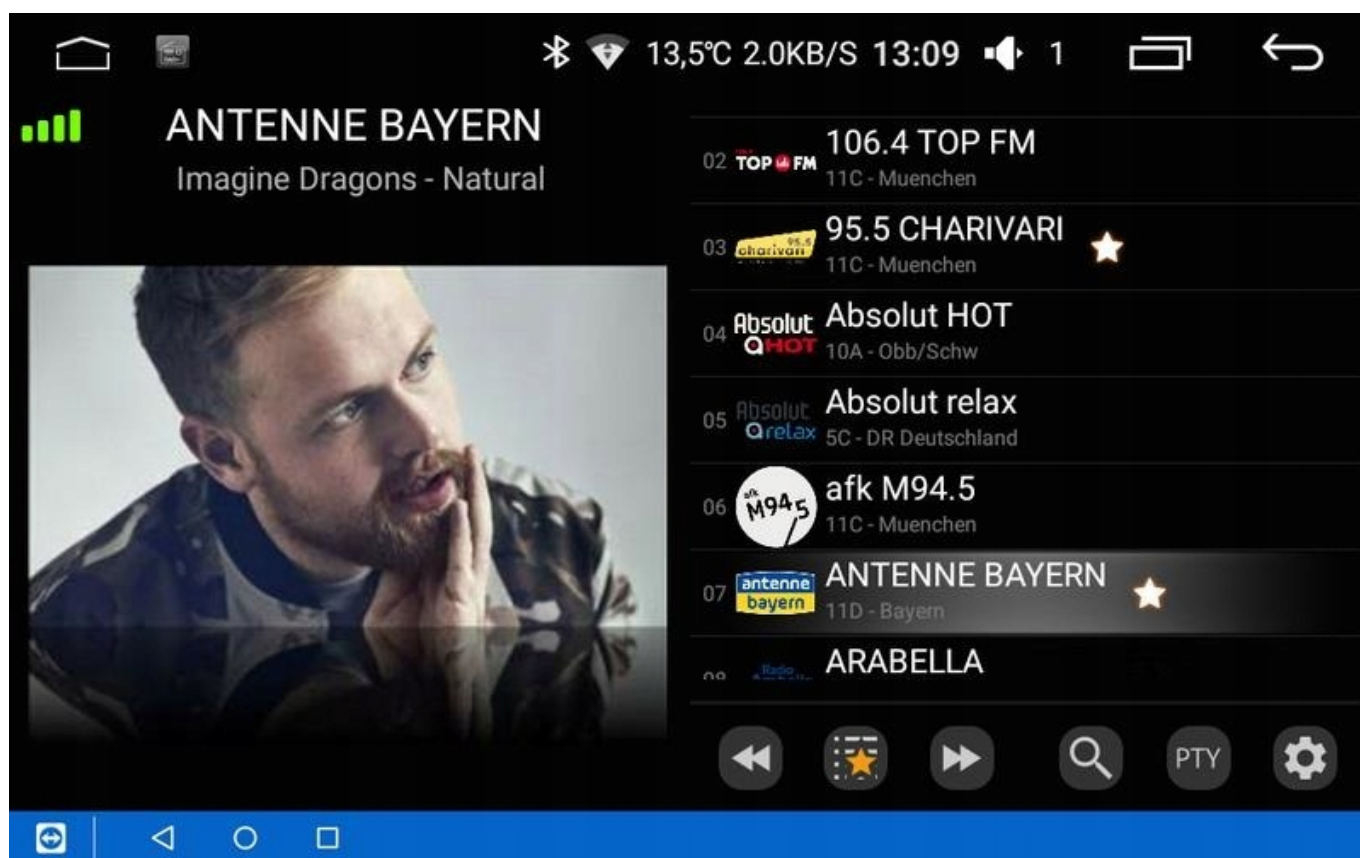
13,5°C 2.0KB/S 13:09 1

ANTENNE BAYERN
Imagine Dragons - Natural

02 TOP FM 106.4 TOP FM
11C - Muenchen

03 charivari 95.5 CHARIVARI
11C - Muenchen

04 Absolut HOT Absolut HOT
10A - Obb/Schw

05 Absolut relax Absolut relax
5C - DR Deutschland

06 afk M94.5 afk M94.5
11C - Muenchen

07 antenne bayern ANTENNE BAYERN
11D - Bayern

08 ARABELLA

PTY